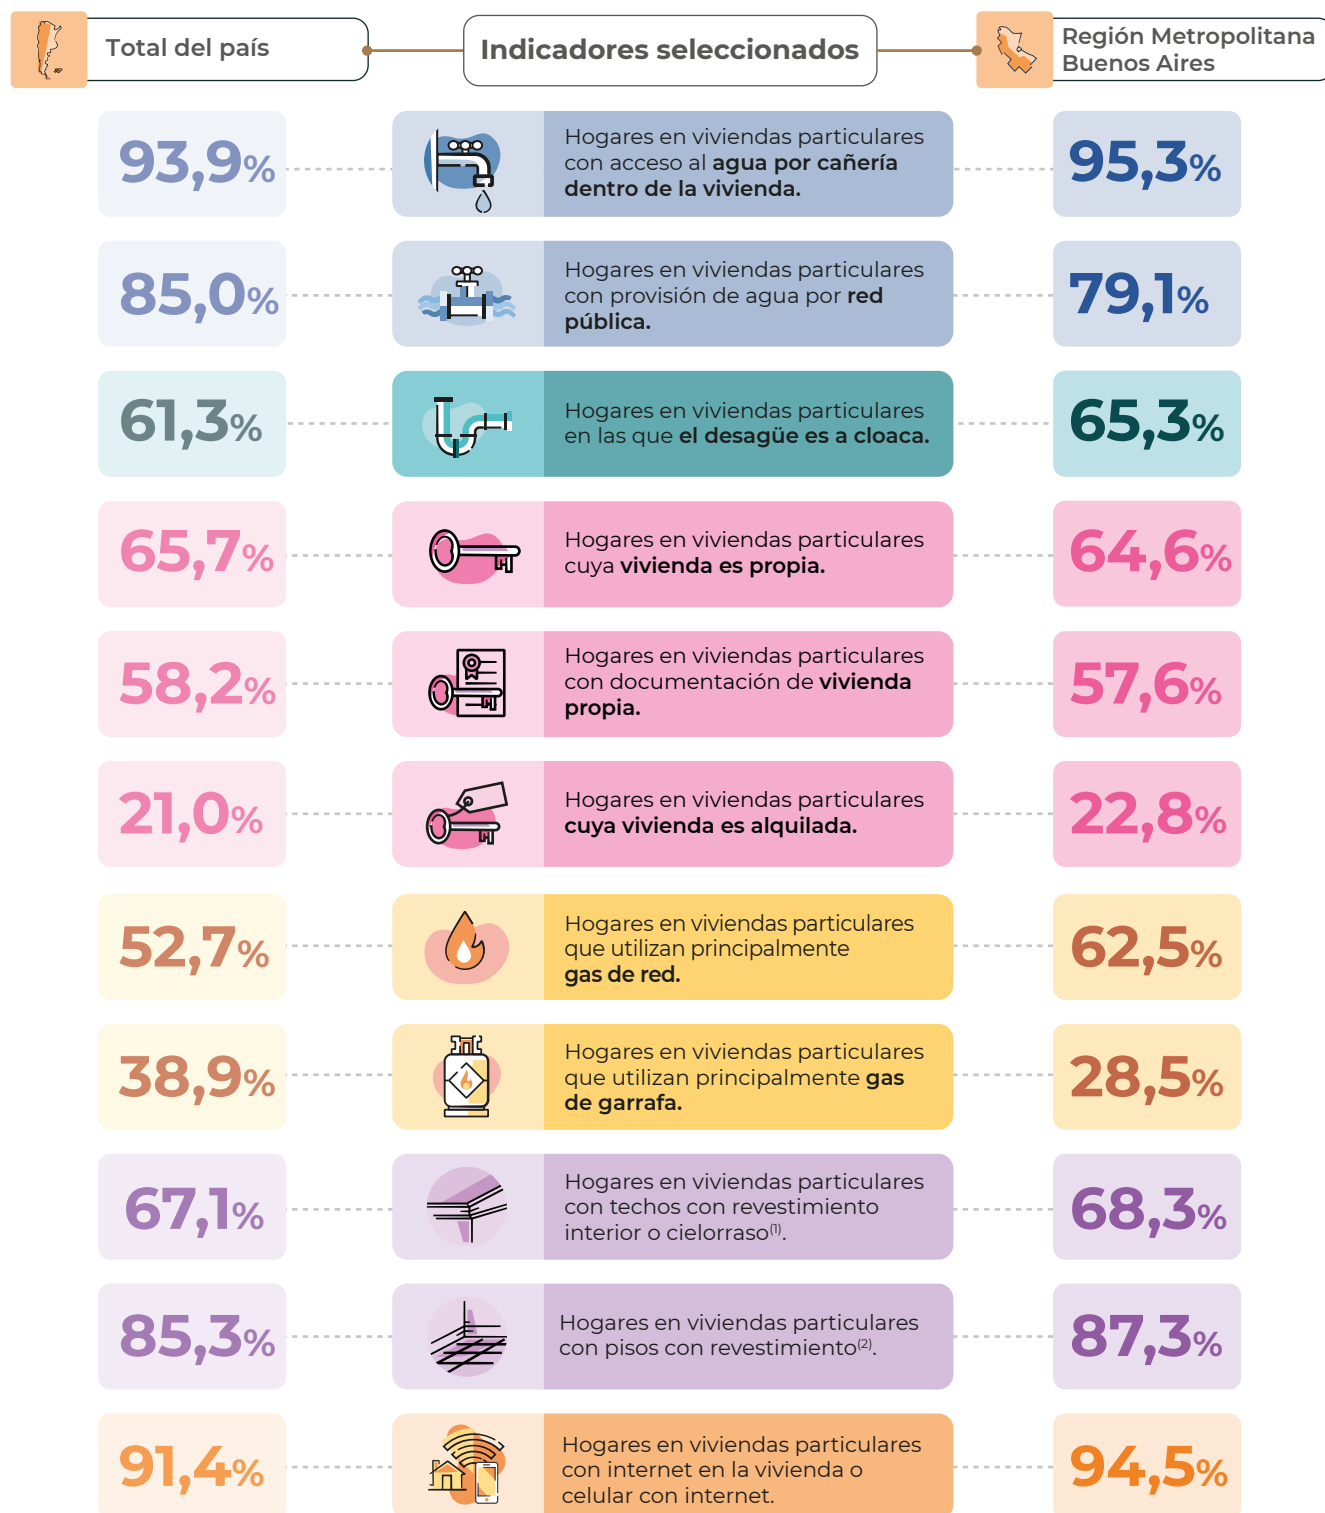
Total del país

Indicadores seleccionados

Región Metropolitana Buenos Aires

| Total del país | Indicadores seleccionados | Región Metropolitana Buenos Aires |
|---|---|---|
| 93,9% | Hogares en viviendas particulares con acceso al **agua por cañería dentro de la vivienda.** | 95,3% |
| 85,0% | Hogares en viviendas particulares con provisión de agua por **red pública.** | 79,1% |
| 61,3% | Hogares en viviendas particulares en las que **el desagüe es a cloaca.** | 65,3% |
| 65,7% | Hogares en viviendas particulares cuya **vivienda es propia.** | 64,6% |
| 58,2% | Hogares en viviendas particulares con documentación de **vivienda propia.** | 57,6% |
| 21,0% | Hogares en viviendas particulares **cuya vivienda es alquilada.** | 22,8% |
| 52,7% | Hogares en viviendas particulares que utilizan principalmente **gas de red.** | 62,5% |
| 38,9% | Hogares en viviendas particulares que utilizan principalmente **gas de garrafa.** | 28,5% |
| 67,1% | Hogares en viviendas particulares con techos con revestimiento interior o cielorraso$^{(1)}$. | 68,3% |
| 85,3% | Hogares en viviendas particulares con pisos con revestimiento$^{(2)}$. | 87,3% |
| 91,4% | Hogares en viviendas particulares con internet en la vivienda o celular con internet. | 94,5% |